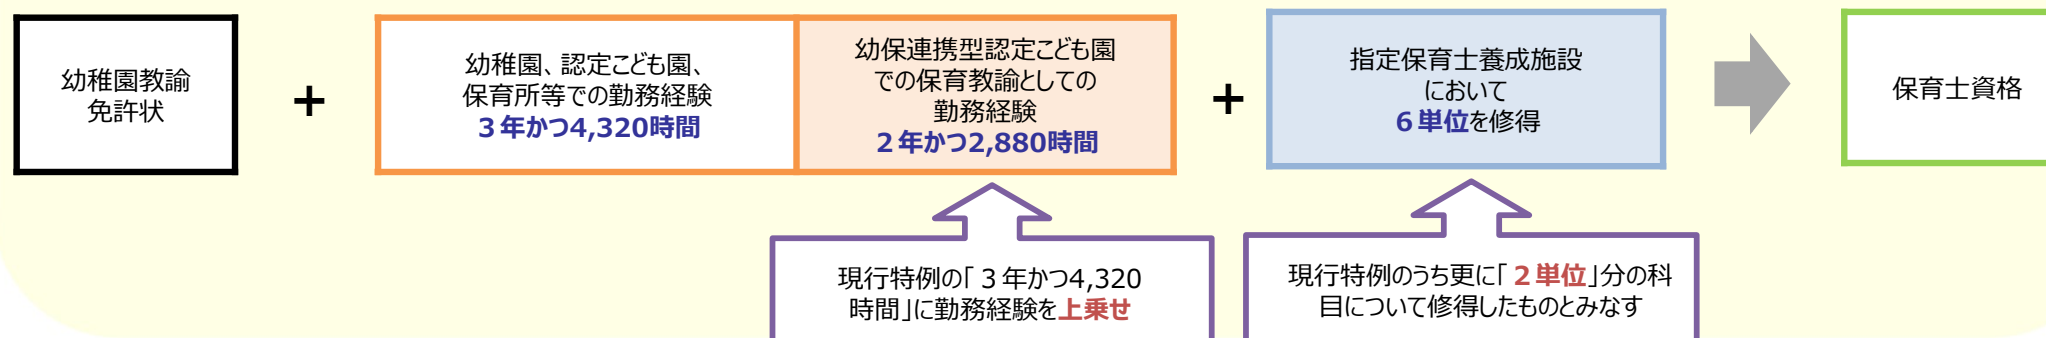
幼稚園教諭
免許状

+

幼稚園、認定こども園、
保育所等での勤務経験
３年かつ4,320時間

幼保連携型認定こども園
での保育教諭としての
勤務経験
２年かつ2,880時間

+

指定保育士養成施設
において
６単位を修得

保育士資格

現行特例の「３年かつ4,320時間」に勤務経験を上乗せ

現行特例のうち更に「２単位」分の科目について修得したものとみなす